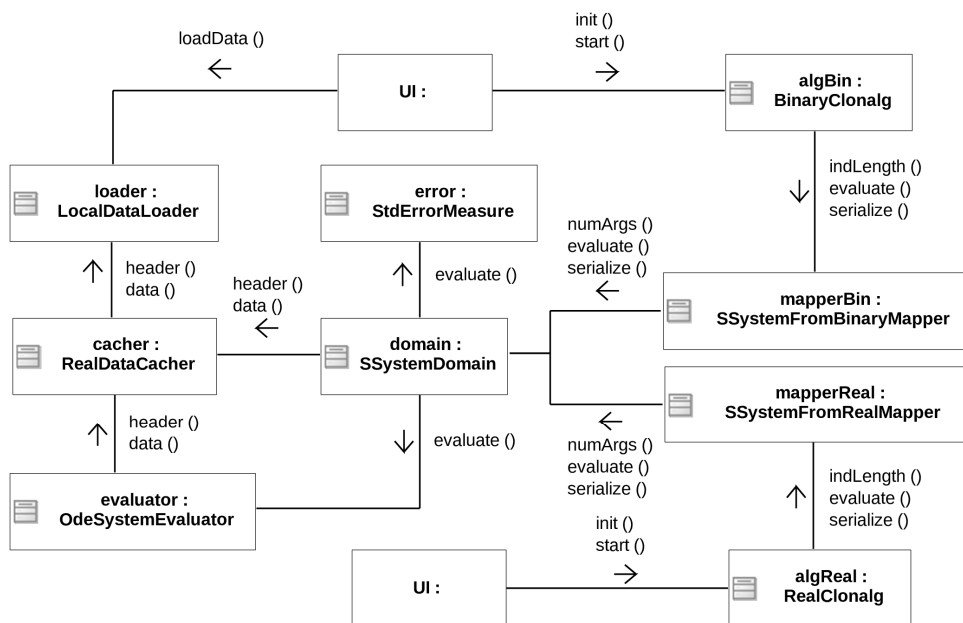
loadData ()

init ()
start ()

UI :

algBin :
BinaryClonalg

indLength ()
evaluate ()
serialize ()

loader :
LocalDataLoader

error :
StdErrorMeasure

numArgs ()
evaluate ()
serialize ()

header ()
data ()

evaluate ()

header ()
data ()

mapperBin :
SSystemFromBinaryMapper

cacher :
RealDataCacher

domain :
SSystemDomain

mapperReal :
SSystemFromRealMapper

header ()
data ()

evaluate ()

numArgs ()
evaluate ()
serialize ()

indLength ()
evaluate ()
serialize ()

evaluator :
OdeSystemEvaluator

init ()
start ()

UI :

algReal :
RealClonalg